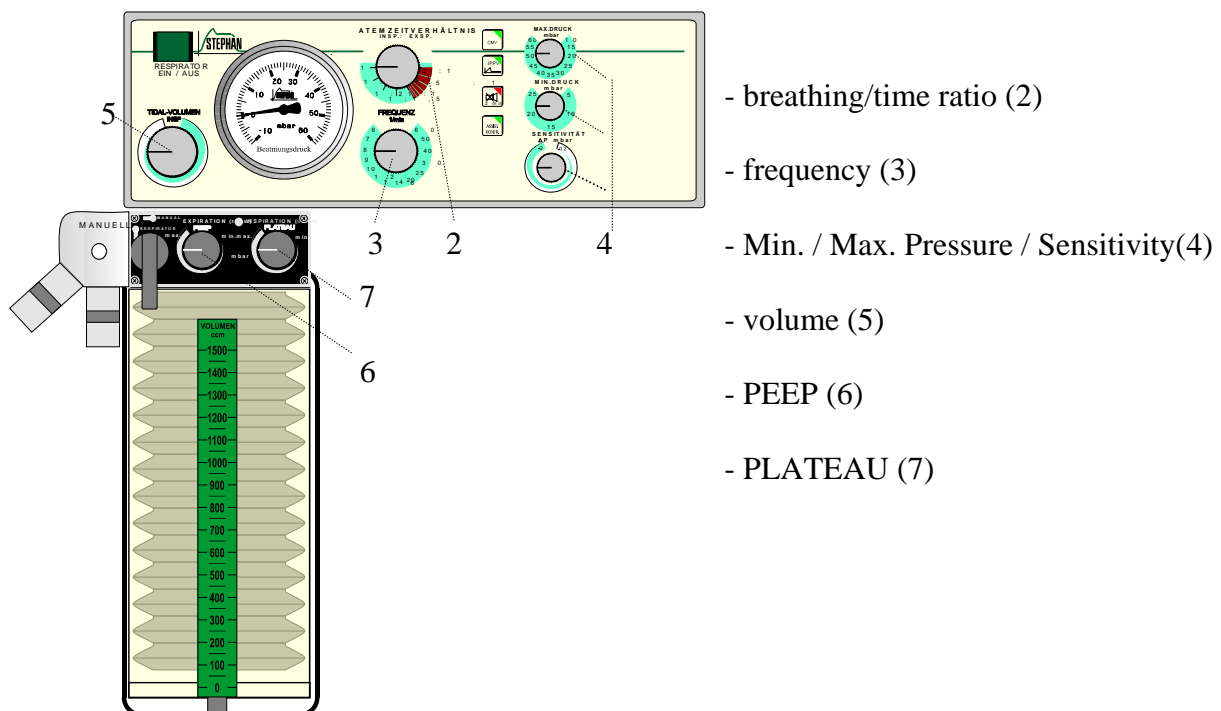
STEPHAN
RESPIRATOR
EIN / AUS

ATEMZEITVERHÄLTNIS
INSP.: EXSP.

CMV
IPPV
ASB
KONTR.

MAX.DRUCK
mbar

MIN.DRUCK
mbar

SENSITIVITÄT
ΔP mbar

TIDAL-VOLUMEN
INSP.

mbar
Beatmungsdruck

FREQUENZ
1/min

5
3
2
4

MANUELL
RESPIRATOR
EXPIRATION
INSPIRATION
PEEP
PLATEAU
max.
min.max.
mbar
min

7
6

VOLUMEN
ccm
1500
1400
1300
1200
1100
1000
900
800
700
600
500
400
300
200
100
0

- breathing/time ratio (2)

- frequency (3)

- Min. / Max. Pressure / Sensitivity(4)

- volume (5)

- PEEP (6)

- PLATEAU (7)